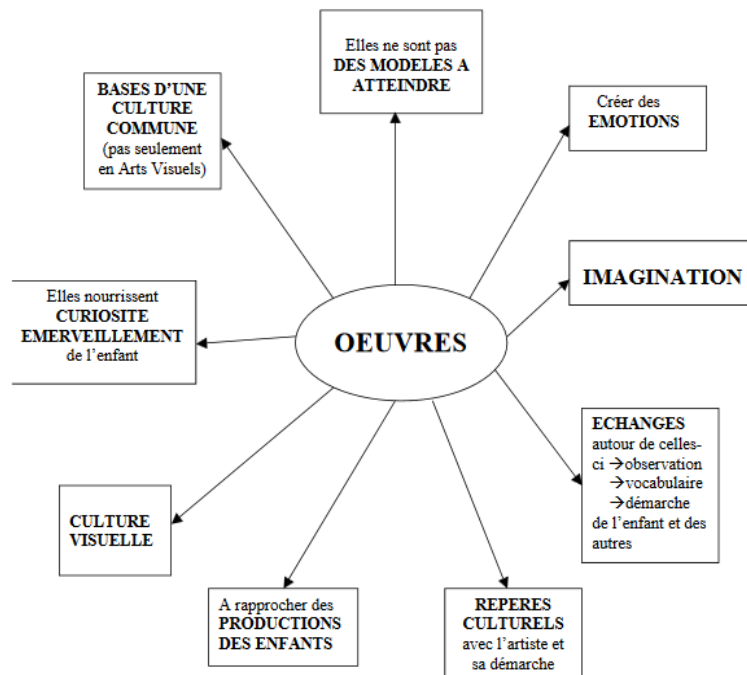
OEUVRES

Elles ne sont pas DES MODELES A ATTEINDRE

BASES D'UNE CULTURE COMMUNE (pas seulement en Arts Visuels)

Créer des EMOTIONS

IMAGINATION

Elles nourrissent CURIOSITE EMERVEILLEMENT de l'enfant

ECHANGES autour de celles-ci →observation →vocabulaire →démarche de l'enfant et des autres

CULTURE VISUELLE

A rapprocher des PRODUCTIONS DES ENFANTS

REPERES CULTURELS avec l'artiste et sa démarche